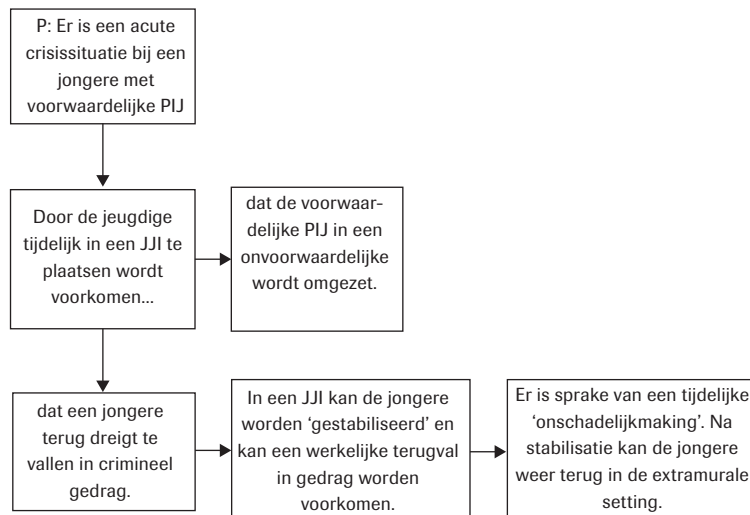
P: Er is een acute crisissituatie bij een jongere met voorwaardelijke PIJ

Door de jeugdige tijdelijk in een JJI te plaatsen wordt voorkomen...

dat de voorwaardelijke PIJ in een onvoorwaardelijke wordt omgezet.

dat een jongere terug dreigt te vallen in crimineel gedrag.

In een JJI kan de jongere worden 'gestabiliseerd' en kan een werkelijke terugval in gedrag worden voorkomen.

Er is sprake van een tijdelijke 'onschadelijkmaking'. Na stabilisatie kan de jongere weer terug in de extramurale setting.